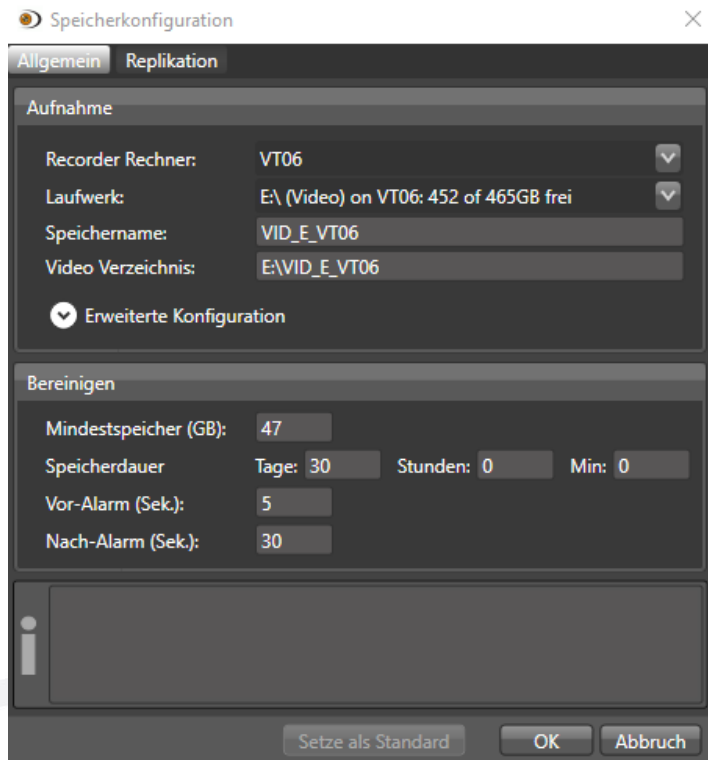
Speicherkonfiguration

Allgemein Replikation

Aufnahme

Recorder Rechner: VT06

Laufwerk: E:\ (Video) on VT06: 452 of 465GB frei

Speichername: VID_E_VT06

Video Verzeichnis: E:\VID_E_VT06

Erweiterte Konfiguration

Bereinigen

Mindestspeicher (GB): 47

Speicherdauer Tage: 30 Stunden: 0 Min: 0

Vor-Alarm (Sek.): 5

Nach-Alarm (Sek.): 30

Setze als Standard OK Abbruch